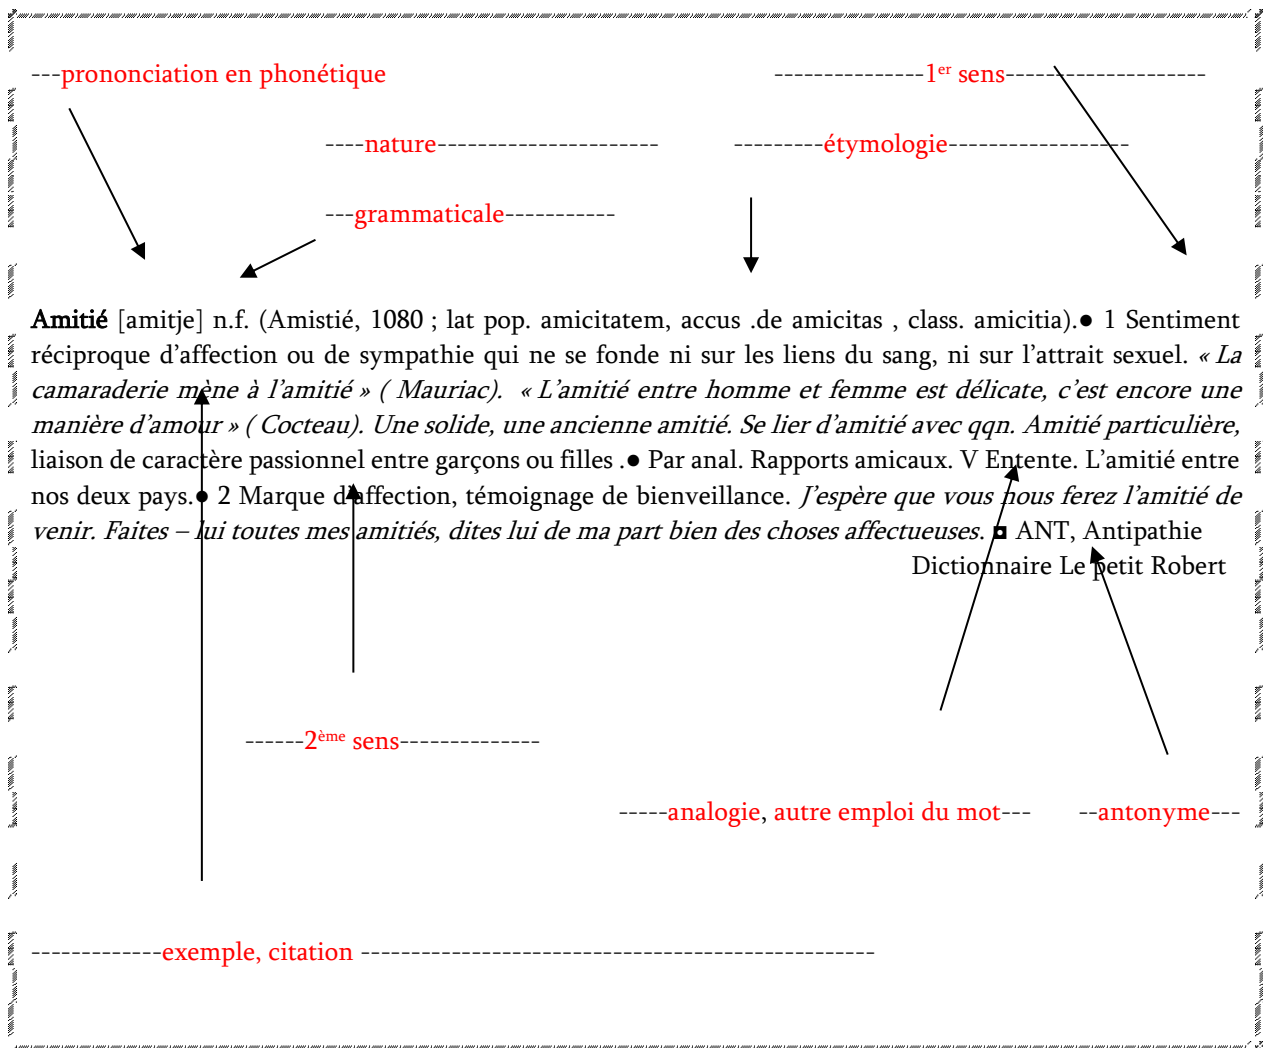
---prononciation en phonétique

--------------1$^{er}$ sens--------------------

----nature---------------------

---------étymologie-----------------

---grammaticale-----------

**Amitié** [amitje] n.f. (Amistié, 1080 ; lat pop. amicitatem, accus .de amicitas , class. amicitia).● 1 Sentiment réciproque d'affection ou de sympathie qui ne se fonde ni sur les liens du sang, ni sur l'attrait sexuel. *« La camaraderie mène à l'amitié » ( Mauriac). « L'amitié entre homme et femme est délicate, c'est encore une manière d'amour » ( Cocteau). Une solide, une ancienne amitié. Se lier d'amitié avec qqn. Amitié particulière,* liaison de caractère passionnel entre garçons ou filles .● Par anal. Rapports amicaux. V Entente. L'amitié entre nos deux pays.● 2 Marque d'affection, témoignage de bienveillance. *J'espère que vous nous ferez l'amitié de venir. Faites – lui toutes mes amitiés, dites lui de ma part bien des choses affectueuses.* ◘ ANT, Antipathie

Dictionnaire Le petit Robert

------2$^{ème}$ sens--------------

-----analogie, autre emploi du mot---

--antonyme---

------------exemple, citation ------------------------------------------------